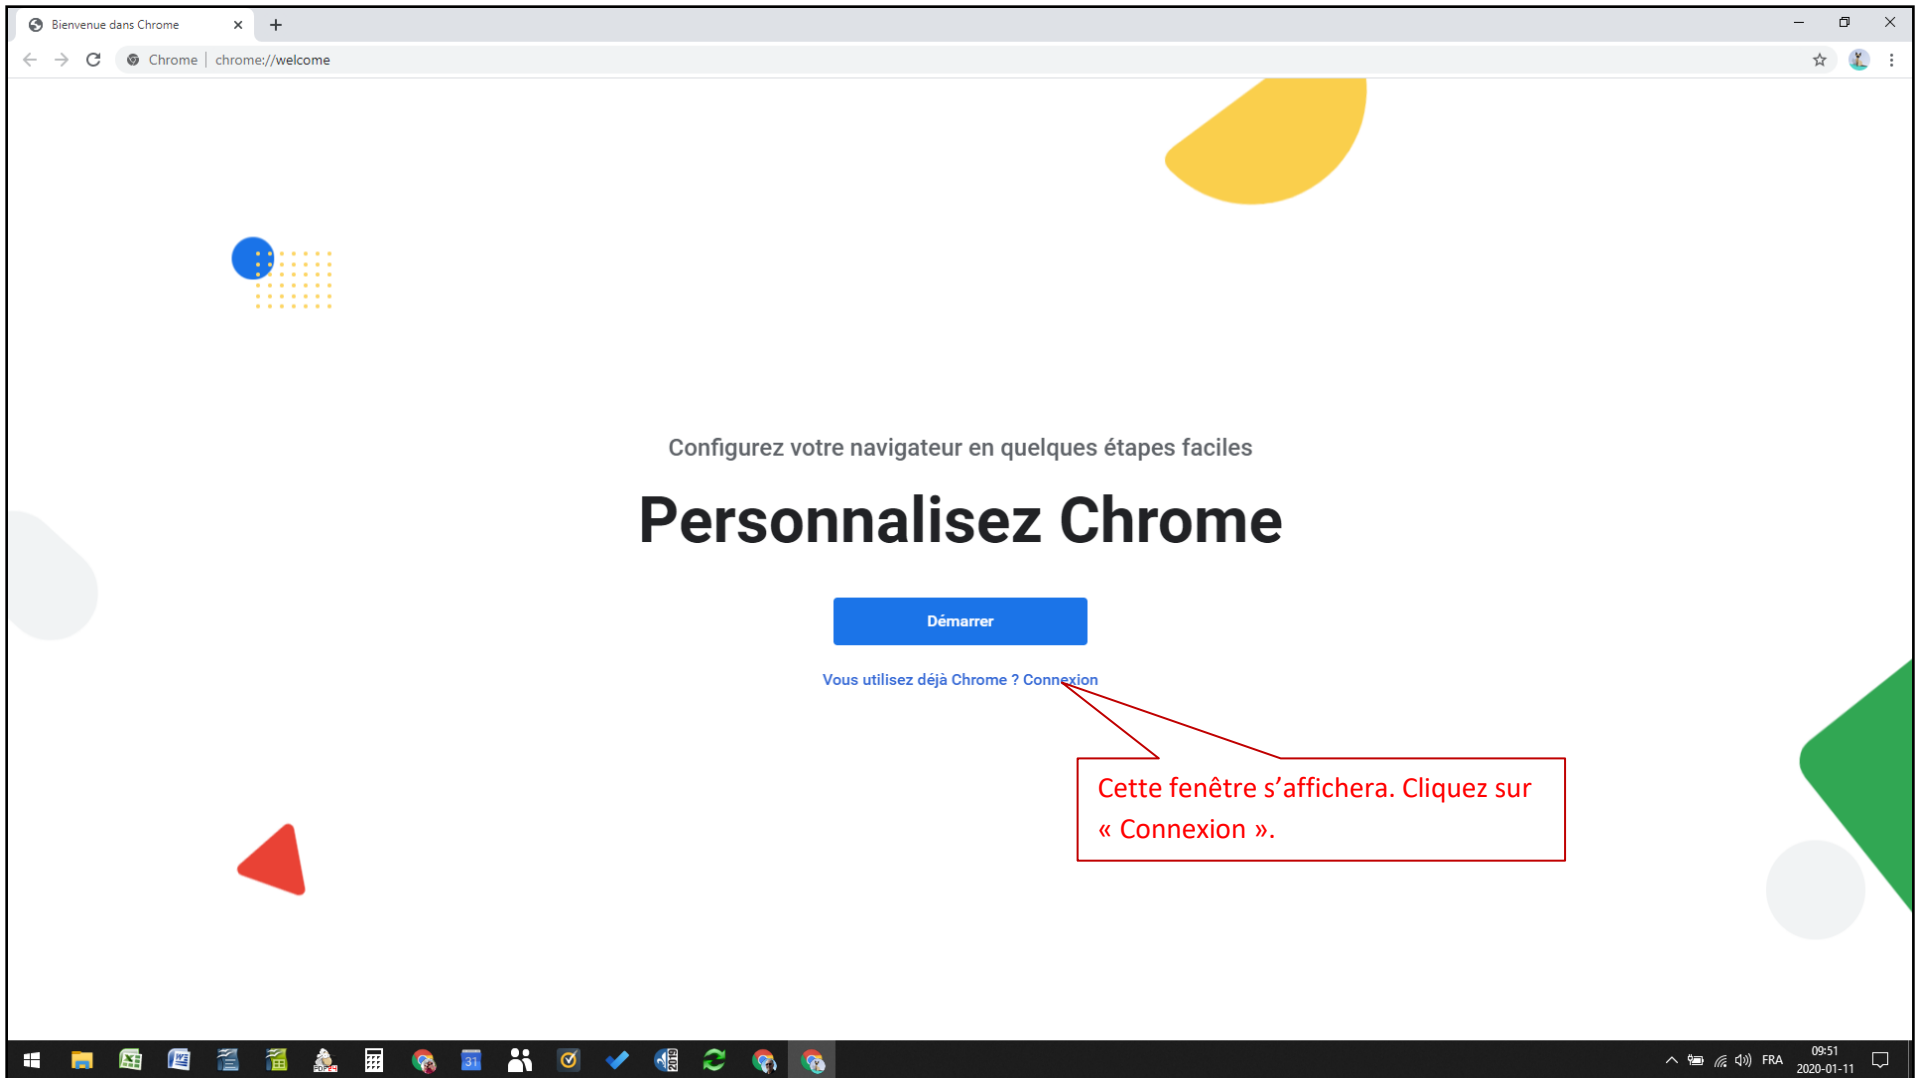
Bienvenue dans Chrome

Chrome | chrome://welcome

Configurez votre navigateur en quelques étapes faciles

Personnalisez Chrome

Démarrer

Vous utilisez déjà Chrome ? Connexion

Cette fenêtre s'affichera. Cliquez sur « Connexion ».

FRA 09:51 2020-01-11